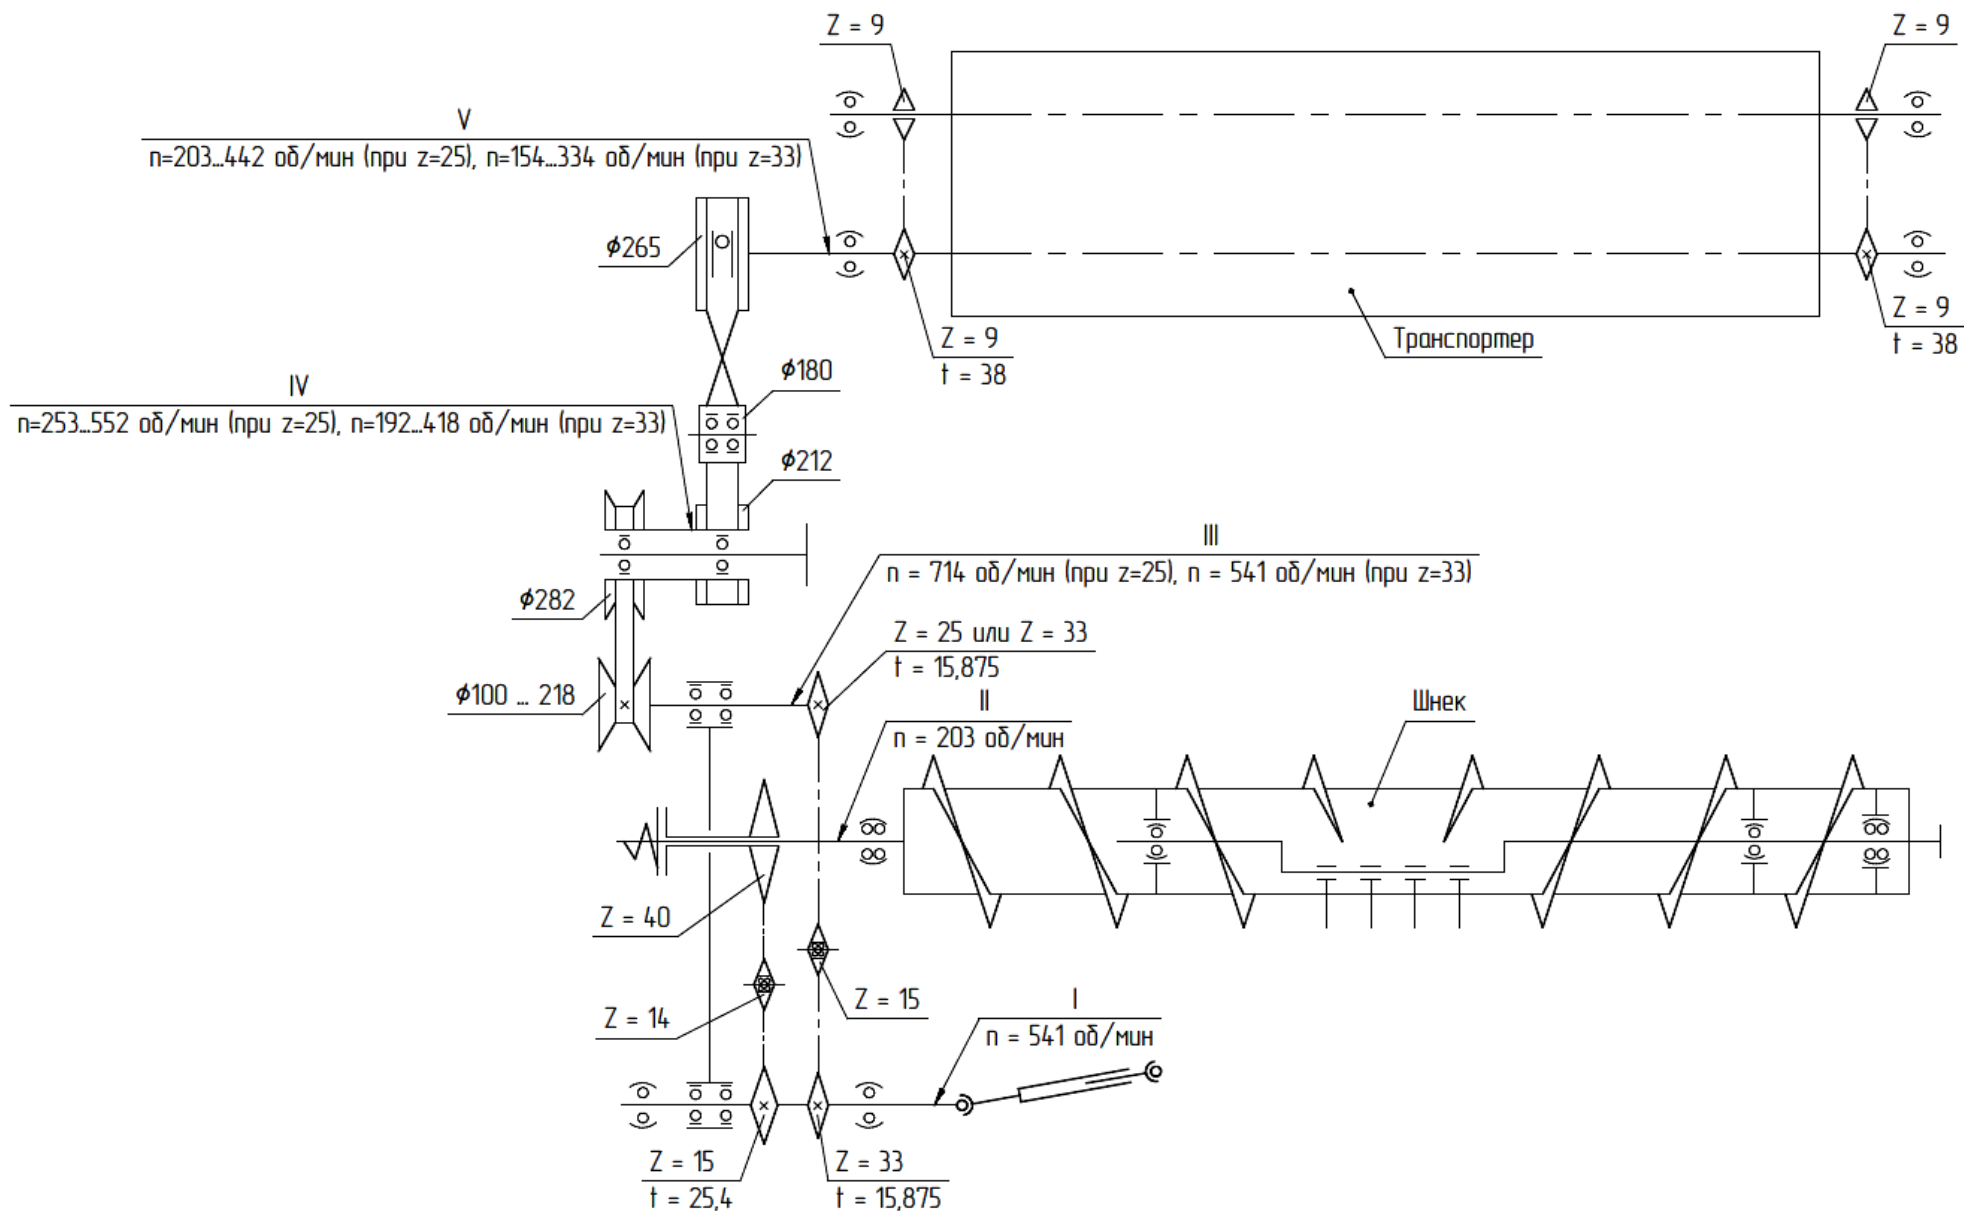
Z = 9

Z = 9

V

n=203...442 об/мин (при z=25), n=154...334 об/мин (при z=33)

ϕ265

Z = 9
t = 38

Транспортер

Z = 9
t = 38

ϕ180

IV

n=253...552 об/мин (при z=25), n=192...418 об/мин (при z=33)

ϕ212

III

n = 714 об/мин (при z=25), n = 541 об/мин (при z=33)

ϕ282

Z = 25 или Z = 33
t = 15,875

ϕ100 ... 218

II

n = 203 об/мин

Шнек

Z = 40

Z = 15

Z = 14

I

n = 541 об/мин

Z = 15
t = 25,4

Z = 33
t = 15,875